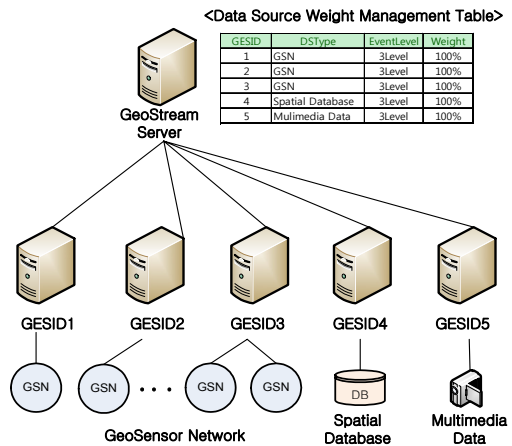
<Data Source Weight Management Table>

| GESID | DSType | EventLevel | Weight |
|---|---|---|---|
| 1 | GSN | 3Level | 100% |
| 2 | GSN | 3Level | 100% |
| 3 | GSN | 3Level | 100% |
| 4 | Spatial Database | 3Level | 100% |
| 5 | Mulimedia Data | 3Level | 100% |

GeoStream Server

GESID1 GESID2 GESID3 GESID4 GESID5

GSN GSN • • • GSN GSN DB

GeoSensor Network

Spatial Database

Multimedia Data